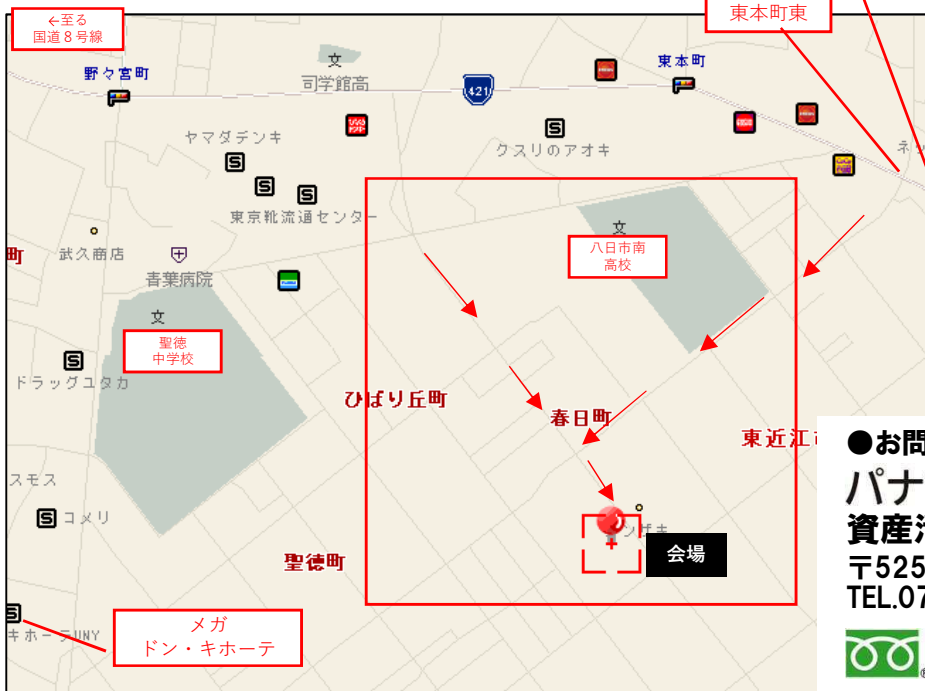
←至る
国道８号線

東本町東

野々宮町

文
司学館高

421

東本町

ヤマダデンキ

クスリのアオキ

東京靴流通センター

武久商店

八日市南
高校

青葉病院

文

聖徳
中学校

ドラッグユタカ

ひばり丘町

春日町

東近江市

コスモス

コメリ

会場

聖徳町

キホーテUNY

メガ
ドン・キホーテ

●お問
パナ
資産
〒525
TEL.07